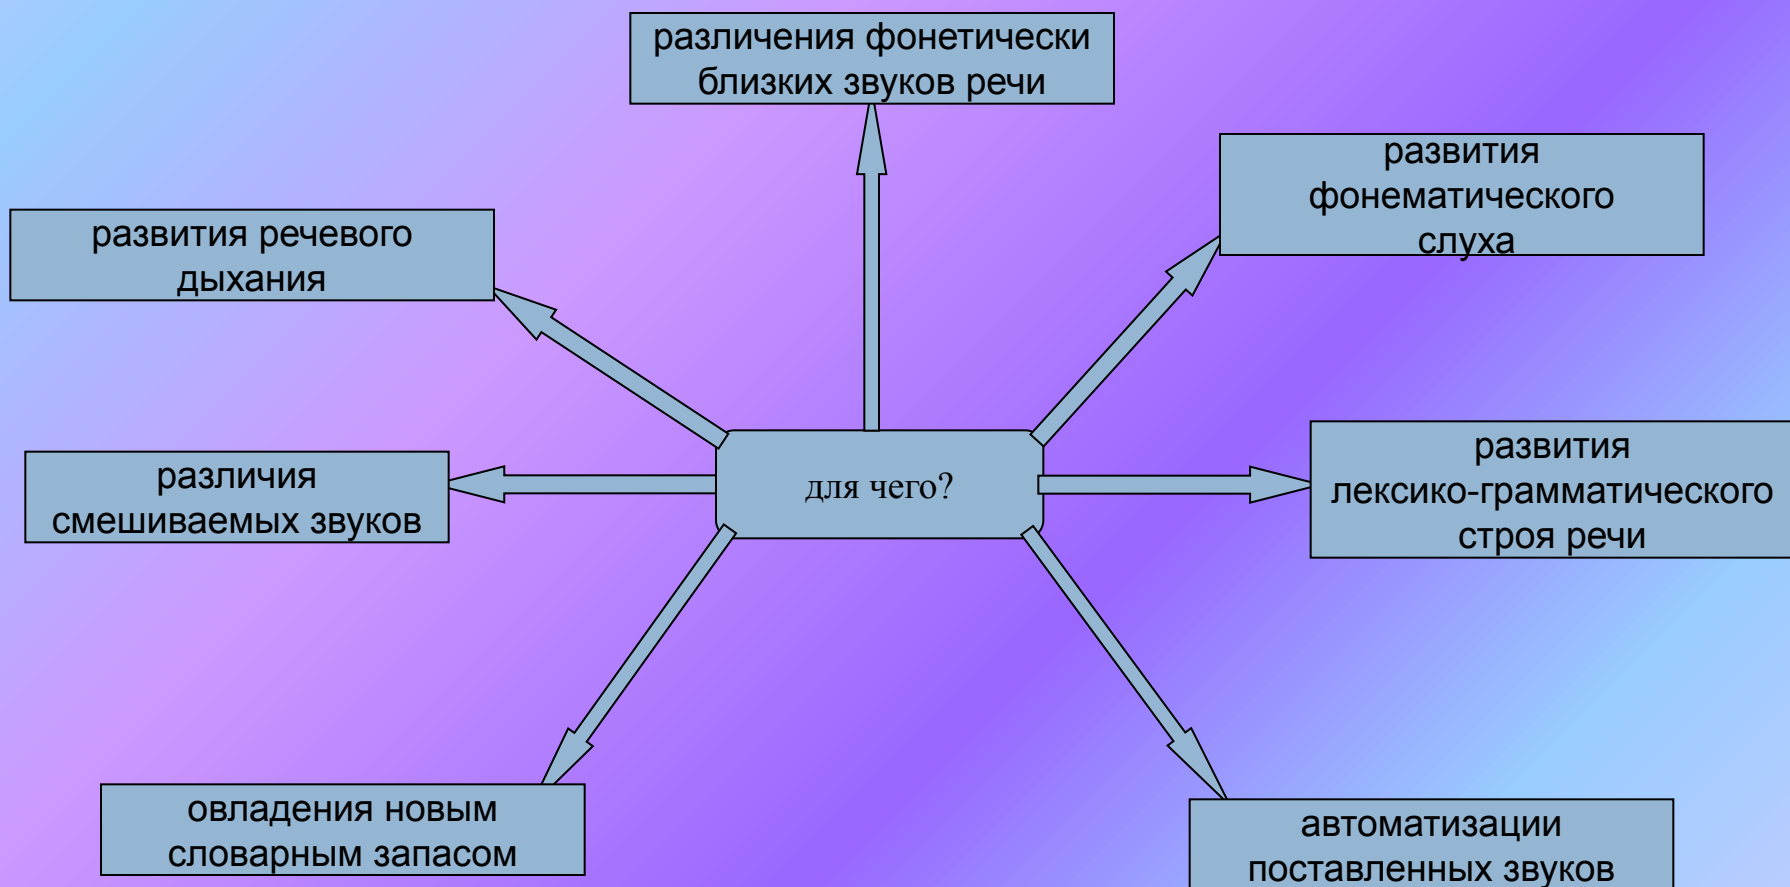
для чего?

различения фонетически близких звуков речи

развития фонематического слуха

развития речевого дыхания

различия смешиваемых звуков

развития лексико-грамматического строя речи

овладения новым словарным запасом

автоматизации поставленных звуков